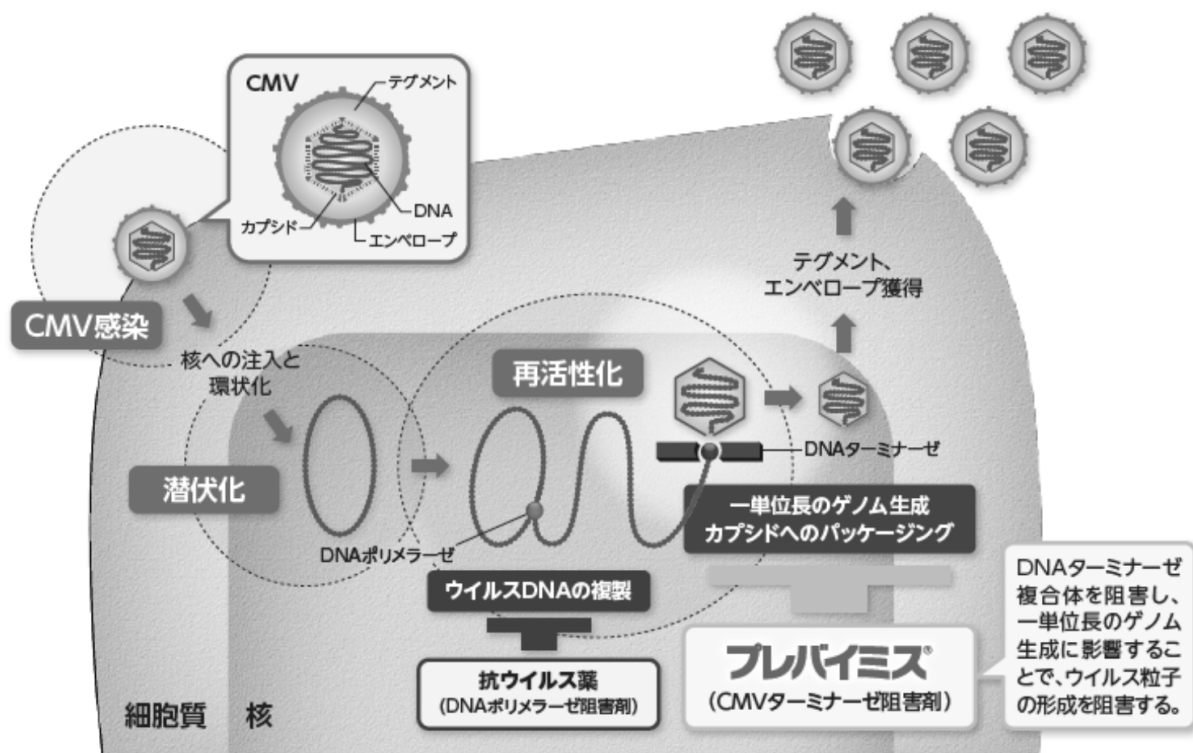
CMV

テグメント

カプシド

DNA

エンベロープ

CMV感染

核への注入と環状化

潜伏化

再活性化

DNAポリメラーゼ

DNAターミナーゼ

テグメント、エンベロープ獲得

一単位長のゲノム生成
カプシドへのパッケージング

ウイルスDNAの複製

抗ウイルス薬
(DNAポリメラーゼ阻害剤)

プレバイミス®
(CMVターミナーゼ阻害剤)

DNAターミナーゼ複合体を阻害し、一単位長のゲノム生成に影響することで、ウイルス粒子の形成を阻害する。

細胞質　核